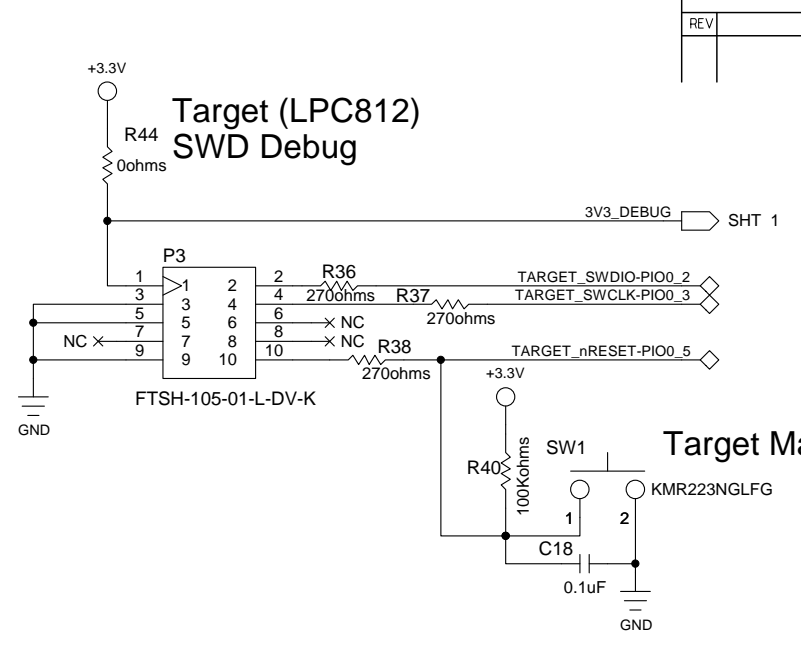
REV

+3.3V

Target (LPC812)
SWD Debug

R44
0ohms

3V3_DEBUG
SHT 1

P3
1
3
5
7
9
1
3
5
7
9
2
4
6
8
10
2
4
6
8
10

NC

R36
270ohms
R37
270ohms
NC
NC
R38
270ohms

TARGET_SWDIO-PIO0_2
TARGET_SWCLK-PIO0_3
TARGET_nRESET-PIO0_5

FTSH-105-01-L-DV-K

GND

+3.3V

Target Ma

SW1
R40
100Kohms
KMR223NGLFG
1
2

C18
0.1uF

GND